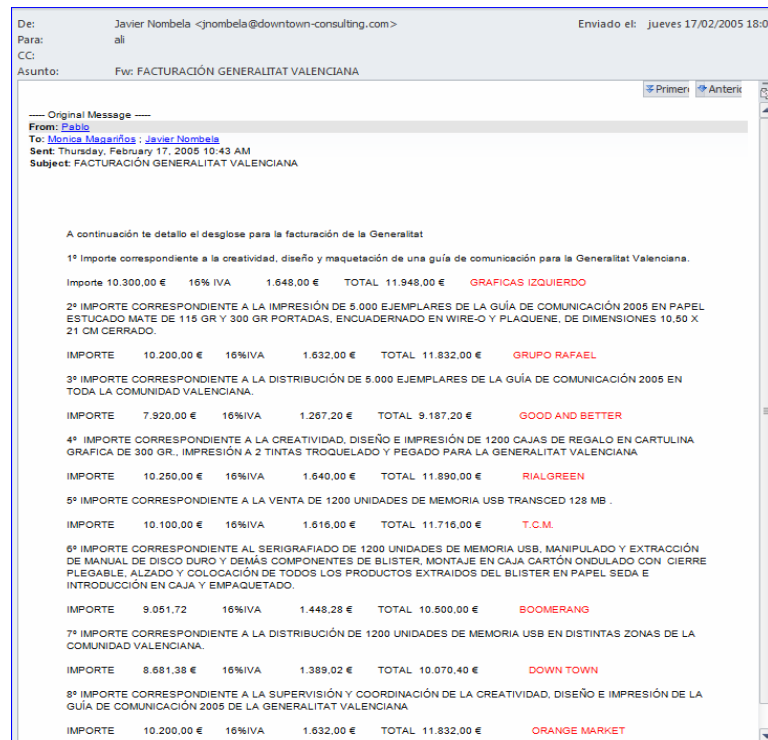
De: Javier Nombela <jnombela@downtown-consulting.com>
Enviado el: jueves 17/02/2005 18:0
Para: ali
CC:
Asunto: Fw: FACTURACIÓN GENERALITAT VALENCIANA

Primer Anterio

----- Original Message -----
From: Pablo
To: Monica Magariños ; Javier Nombela
Sent: Thursday, February 17, 2005 10:43 AM
Subject: FACTURACIÓN GENERALITAT VALENCIANA

A continuación te detallo el desglose para la facturación de la Generalitat

1º Importe correspondiente a la creatividad, diseño y maquetación de una guía de comunicación para la Generalitat Valenciana.

Importe 10.300,00 € 16% IVA 1.648,00 € TOTAL 11.948,00 € GRAFICAS IZQUIERDO

2º IMPORTE CORRESPONDIENTE A LA IMPRESIÓN DE 5.000 EJEMPLARES DE LA GUÍA DE COMUNICACIÓN 2005 EN PAPEL ESTUCADO MATE DE 115 GR Y 300 GR PORTADAS, ENCUADERNADO EN WIRE-O Y PLAQUENE, DE DIMENSIONES 10,50 X 21 CM CERRADO.

IMPORTE 10.200,00 € 16%IVA 1.632,00 € TOTAL 11.832,00 € GRUPO RAFAEL

3º IMPORTE CORRESPONDIENTE A LA DISTRIBUCIÓN DE 5.000 EJEMPLARES DE LA GUÍA DE COMUNICACIÓN 2005 EN TODA LA COMUNIDAD VALENCIANA.

IMPORTE 7.920,00 € 16%IVA 1.267,20 € TOTAL 9.187,20 € GOOD AND BETTER

4º IMPORTE CORRESPONDIENTE A LA CREATIVIDAD, DISEÑO E IMPRESIÓN DE 1200 CAJAS DE REGALO EN CARTULINA GRAFICA DE 300 GR., IMPRESIÓN A 2 TINTAS TROQUELADO Y PEGADO PARA LA GENERALITAT VALENCIANA

IMPORTE 10.250,00 € 16%IVA 1.640,00 € TOTAL 11.890,00 € RIALGREEN

5º IMPORTE CORRESPONDIENTE A LA VENTA DE 1200 UNIDADES DE MEMORIA USB TRANSCED 128 MB .

IMPORTE 10.100,00 € 16%IVA 1.616,00 € TOTAL 11.716,00 € T.C.M.

6º IMPORTE CORRESPONDIENTE AL SERIGRAFIADO DE 1200 UNIDADES DE MEMORIA USB, MANIPULADO Y EXTRACCIÓN DE MANUAL DE DISCO DURO Y DEMÁS COMPONENTES DE BLISTER, MONTAJE EN CAJA CARTÓN ONDULADO CON CIERRE PLEGABLE, ALZADO Y COLOCACIÓN DE TODOS LOS PRODUCTOS EXTRAIDOS DEL BLISTER EN PAPEL SEDA E INTRODUCCIÓN EN CAJA Y EMPAQUETADO.

IMPORTE 9.051,72 16%IVA 1.448,28 € TOTAL 10.500,00 € BOOMERANG

7º IMPORTE CORRESPONDIENTE A LA DISTRIBUCIÓN DE 1200 UNIDADES DE MEMORIA USB EN DISTINTAS ZONAS DE LA COMUNIDAD VALENCIANA.

IMPORTE 8.681,38 € 16%IVA 1.389,02 € TOTAL 10.070,40 € DOWN TOWN

8º IMPORTE CORRESPONDIENTE A LA SUPERVISIÓN Y COORDINACIÓN DE LA CREATIVIDAD, DISEÑO E IMPRESIÓN DE LA GUÍA DE COMUNICACIÓN 2005 DE LA GENERALITAT VALENCIANA

IMPORTE 10.200,00 € 16%IVA 1.632,00 € TOTAL 11.832,00 € ORANGE MARKET